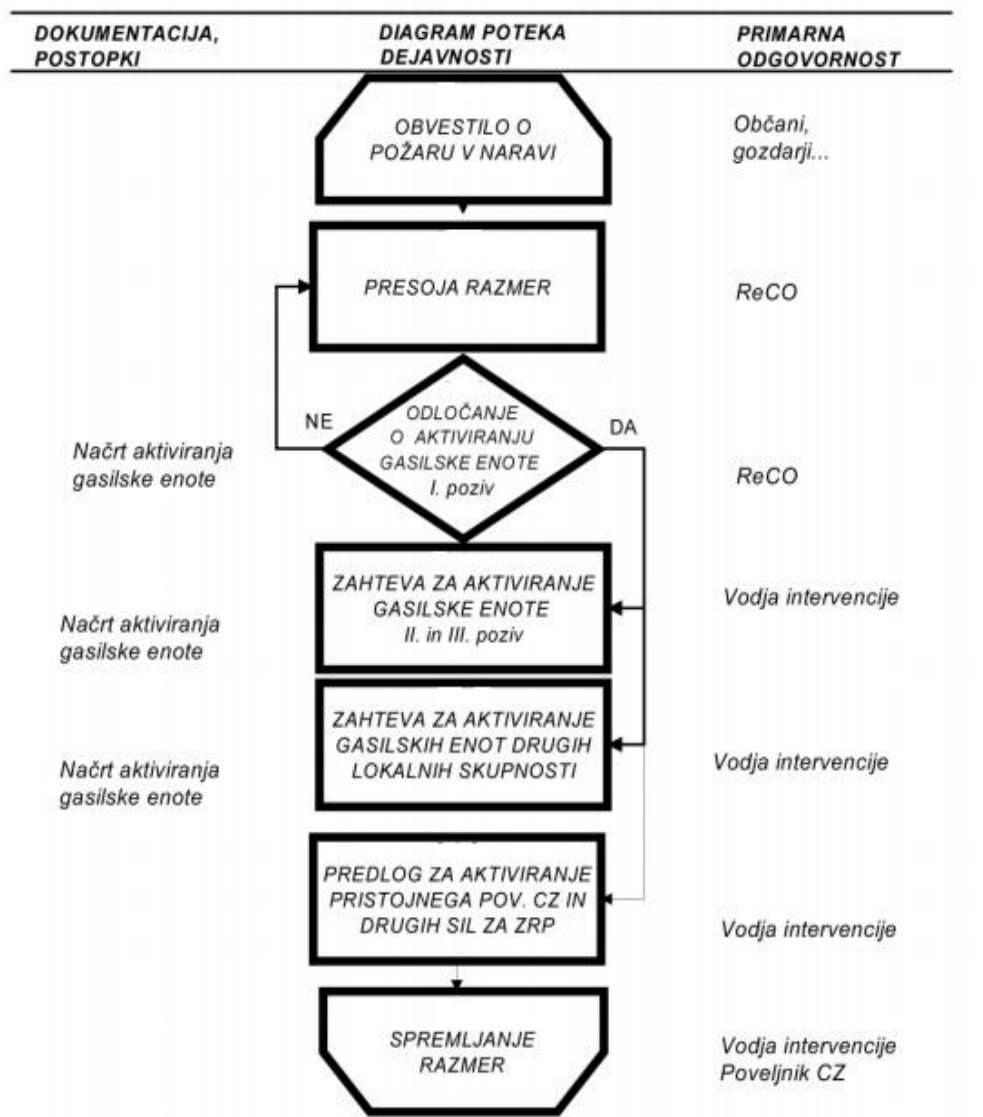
DOKUMENTACIJA, POSTOPKI

DIAGRAM POTEKA DEJAVNOSTI

PRIMARNA ODGOVORNOST

OBVESTILO O POŽARU V NARAVI

Občani, gozdarji...

PRESOJA RAZMER

ReCO

NE

ODLOČANJE O AKTIVIRANJU GASILSKE ENOTE I. poziv

DA

Načrt aktiviranja gasilske enote

ReCO

ZAHTEVA ZA AKTIVIRANJE GASILSKE ENOTE II. in III. poziv

Vodja intervencije

Načrt aktiviranja gasilske enote

ZAHTEVA ZA AKTIVIRANJE GASILSKIH ENOT DRUGIH LOKALNIH SKUPNOSTI

Načrt aktiviranja gasilske enote

Vodja intervencije

PREDLOG ZA AKTIVIRANJE PRISTOJNEGA POV. CZ IN DRUGIH SIL ZA ZRP

Vodja intervencije

SPREMLJANJE RAZMER

Vodja intervencije
Poveljnik CZ